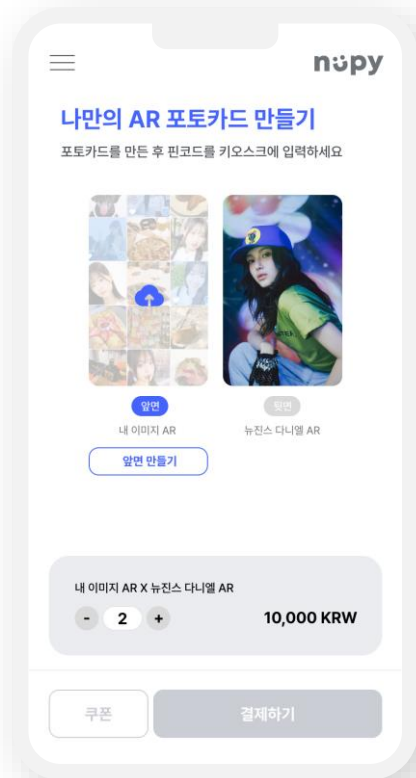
nupy

나만의 AR 포토카드 만들기

포토카드를 만든 후 핀코드를 키오스크에 입력하세요

앞면
내 이미지 AR

뒷면
뉴진스 다니엘 AR

앞면 만들기

내 이미지 AR X 뉴진스 다니엘 AR

- 2 +

10,000 KRW

쿠폰

결제하기